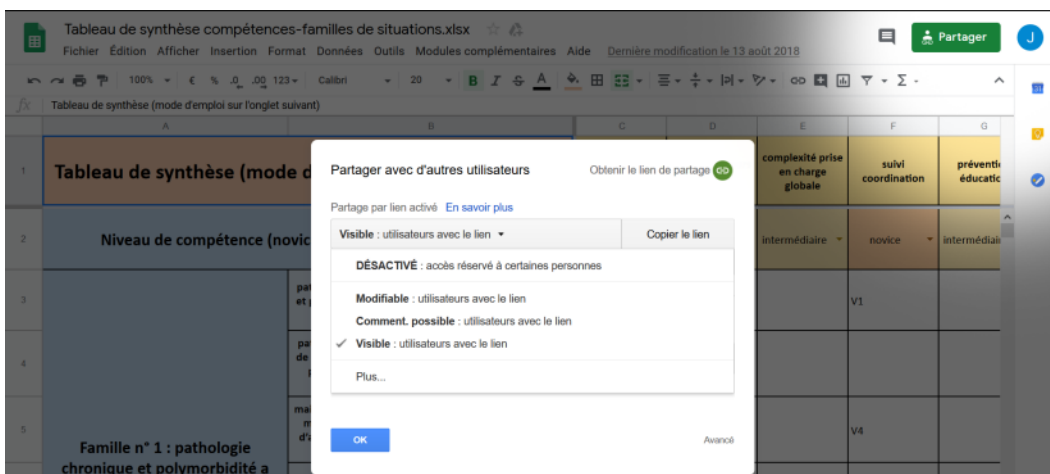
Tableau de synthèse compétences-familles de situations.xlsx

Fichier Édition Afficher Insertion Format Données Outils Modules complémentaires Aide Dernière modification le 13 août 2018

Partager

J

100% € % .0 .00 123 Calibri 20 B I S A

fx Tableau de synthèse (mode d'emploi sur l'onglet suivant)

| | A | B | C | D | E | F | G |
|---|---|---|---|---|---|---|---|
| 1 | Tableau de synthèse (mode d | | | | complexité prise en charge globale | suivi coordination | préventi éducati |
| 2 | Niveau de compétence (novic | | | | intermédiaire | novice | intermédiai |
| 3 | | pa et | | | | V1 | |
| 4 | | pa de | | | | | |
| 5 | Famille n° 1 : pathologie chronique et polymorbidité a | ma m d'a | | | | V4 | |

Partager avec d'autres utilisateurs

Obtenir le lien de partage

Partage par lien activé En savoir plus

Visible : utilisateurs avec le lien

Copier le lien

DÉSACTIVÉ : accès réservé à certaines personnes

Modifiable : utilisateurs avec le lien

Comment. possible : utilisateurs avec le lien

✓ Visible : utilisateurs avec le lien

Plus...

OK

Avancé